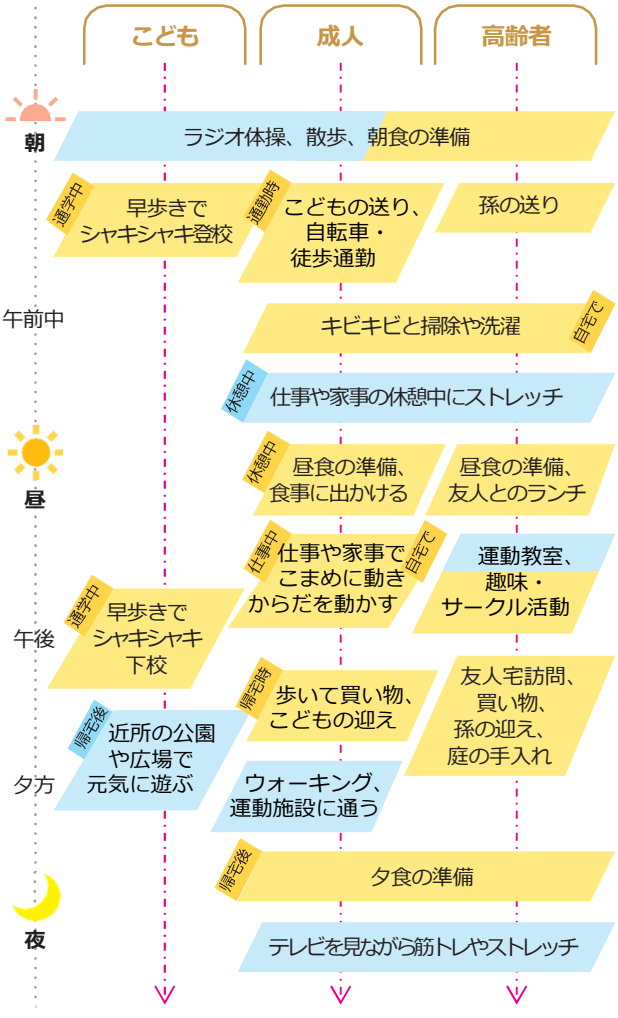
こども

成人

高齢者

朝

ラジオ体操、散歩、朝食の準備

通学中

早歩きでシャキシャキ登校

通勤時

こどもの送り、自転車・徒歩通勤

孫の送り

午前中

キビキビと掃除や洗濯

自宅で

休憩中

仕事や家事の休憩中にストレッチ

昼

休憩中

昼食の準備、食事に出かける

昼食の準備、友人とのランチ

仕事中

仕事や家事でこまめに動きからだを動かす

自宅で

運動教室、趣味・サークル活動

午後

通学中

早歩きでシャキシャキ下校

帰宅時

歩いて買い物、こどもの迎え

友人宅訪問、買い物、孫の迎え、庭の手入れ

帰宅後

近所の公園や広場で元気に遊ぶ

夕方

ウォーキング、運動施設に通う

帰宅後

夕食の準備

夜

テレビを見ながら筋トレやストレッチ